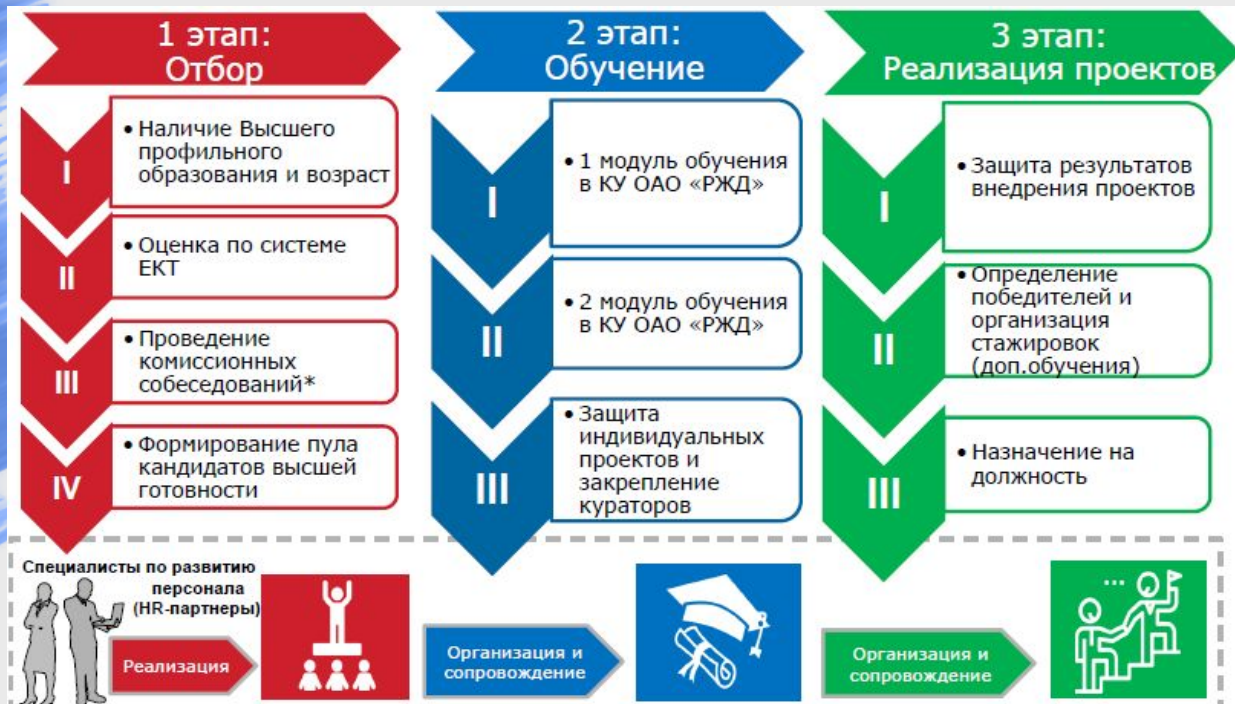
1 этап:
Отбор

I
• Наличие Высшего профильного образования и возраст

II
• Оценка по системе ЕКТ

III
• Проведение комиссионных собеседований*

IV
• Формирование пула кандидатов высшей готовности

2 этап:
Обучение

I
• 1 модуль обучения в КУ ОАО «РЖД»

II
• 2 модуль обучения в КУ ОАО «РЖД»

III
• Защита индивидуальных проектов и закрепление кураторов

3 этап:
Реализация проектов

I
• Защита результатов внедрения проектов

II
• Определение победителей и организация стажировок (доп.обучения)

III
• Назначение на должность

Специалисты по развитию персонала (HR-партнеры)

Реализация

Организация и сопровождение

Организация и сопровождение

...